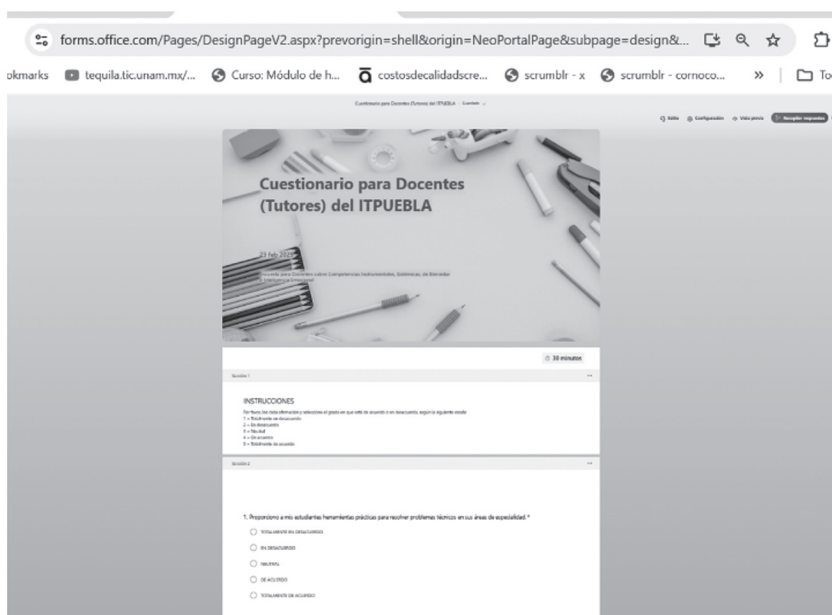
forms.office.com/Pages/DesignPageV2.aspx?prevorigin=shell&origin=NeoPortalPage&subpage=design&...

okmarks tequila.tic.unam.mx/... Curso: Módulo de h... costosdecalidadscre... scrumblr - x scrumblr - cornoco... » To

Cuestionario para Docentes (Tutores) del ITPUEBLA · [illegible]

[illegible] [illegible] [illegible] Recopilar respuestas

Cuestionario para Docentes (Tutores) del ITPUEBLA

23 Feb 2025

Encuesta para Docentes sobre Competencias Instrumentales, Sistémicas, de Bienestar e Inteligencia Emocional

30 minutos

Sección 1

INSTRUCCIONES

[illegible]
1 = Totalmente en desacuerdo
2 = En desacuerdo
3 = Neutral
4 = De acuerdo
5 = Totalmente de acuerdo

Sección 2

1. Proporciono a mis estudiantes herramientas prácticas para resolver problemas técnicos en sus áreas de especialidad. *

TOTALMENTE EN DESACUERDO
EN DESACUERDO
NEUTRAL
DE ACUERDO
TOTALMENTE DE ACUERDO